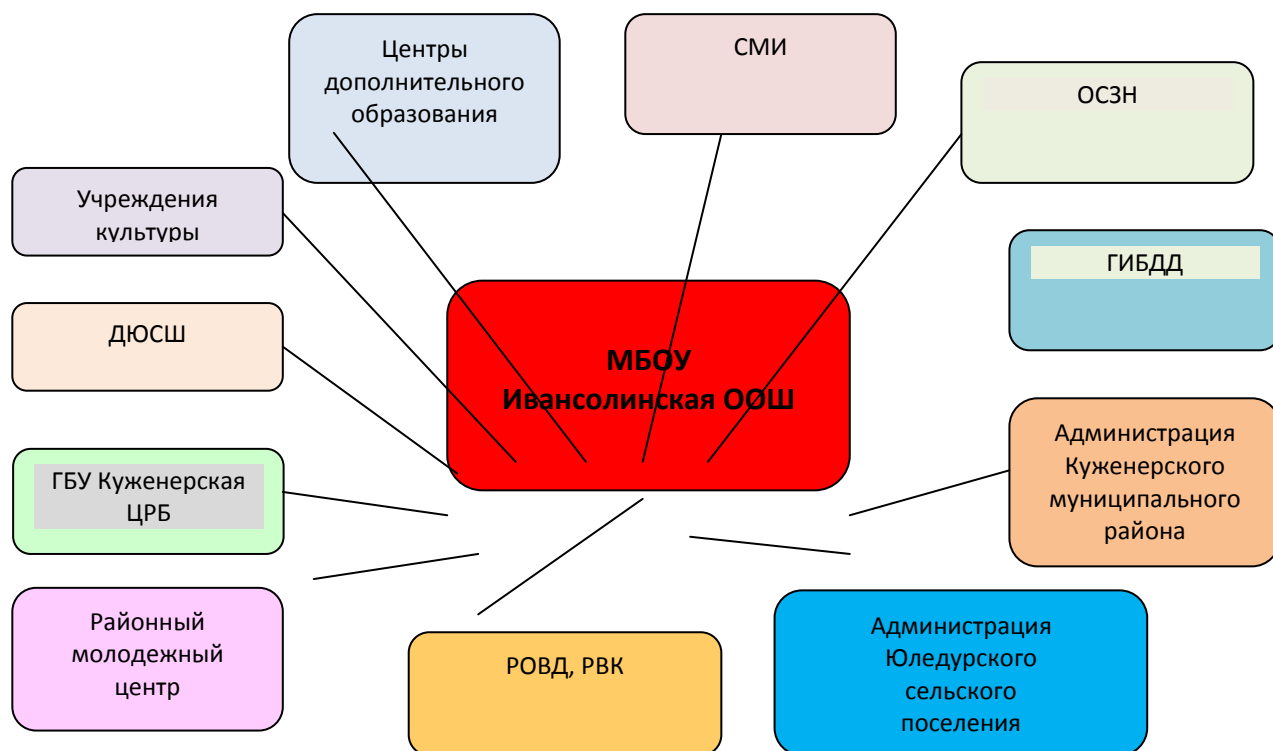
Центры дополнительного образования

СМИ

ОСЗН

Учреждения культуры

ГИБДД

ДЮСШ

МБОУ
Ивансолинская ООШ

Администрация Куженерского муниципального района

ГБУ Куженерская ЦРБ

Районный молодежный центр

РОВД, РВК

Администрация Юледурского сельского поселения